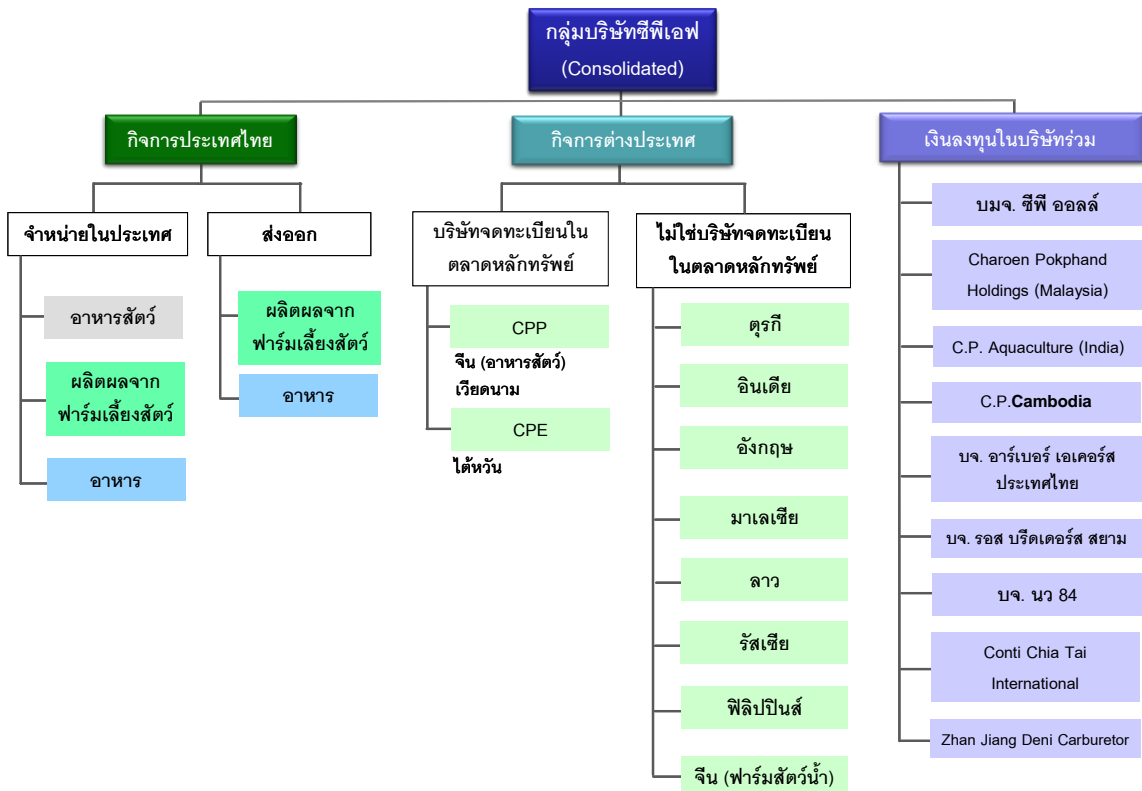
กลุ่มบริษัทซีพีเอฟ
(Consolidated)

กิจการประเทศไทย

จำหน่ายในประเทศ

อาหารสัตว์

ผลิตผลจากฟาร์มเลี้ยงสัตว์

อาหาร

ส่งออก

ผลิตผลจากฟาร์มเลี้ยงสัตว์

อาหาร

กิจการต่างประเทศ

บริษัทจดทะเบียนในตลาดหลักทรัพย์

CPP

จีน (อาหารสัตว์)
เวียดนาม

CPE

ไต้หวัน

ไม่ใช่บริษัทจดทะเบียนในตลาดหลักทรัพย์

ตุรกี

อินเดีย

อังกฤษ

มาเลเซีย

ลาว

รัสเซีย

ฟิลิปปินส์

จีน (ฟาร์มสัตว์น้ำ)

เงินลงทุนในบริษัทร่วม

บมจ. ซีพี ออลล์

Charoen Pokphand Holdings (Malaysia)

C.P. Aquaculture (India)

C.P.Cambodia

บจ. อาร์เบอร์ เอเคอร์ส ประเทศไทย

บจ. รอส บรีดเดอร์ส สยาม

บจ. นว 84

Conti Chia Tai International

Zhan Jiang Deni Carburetor